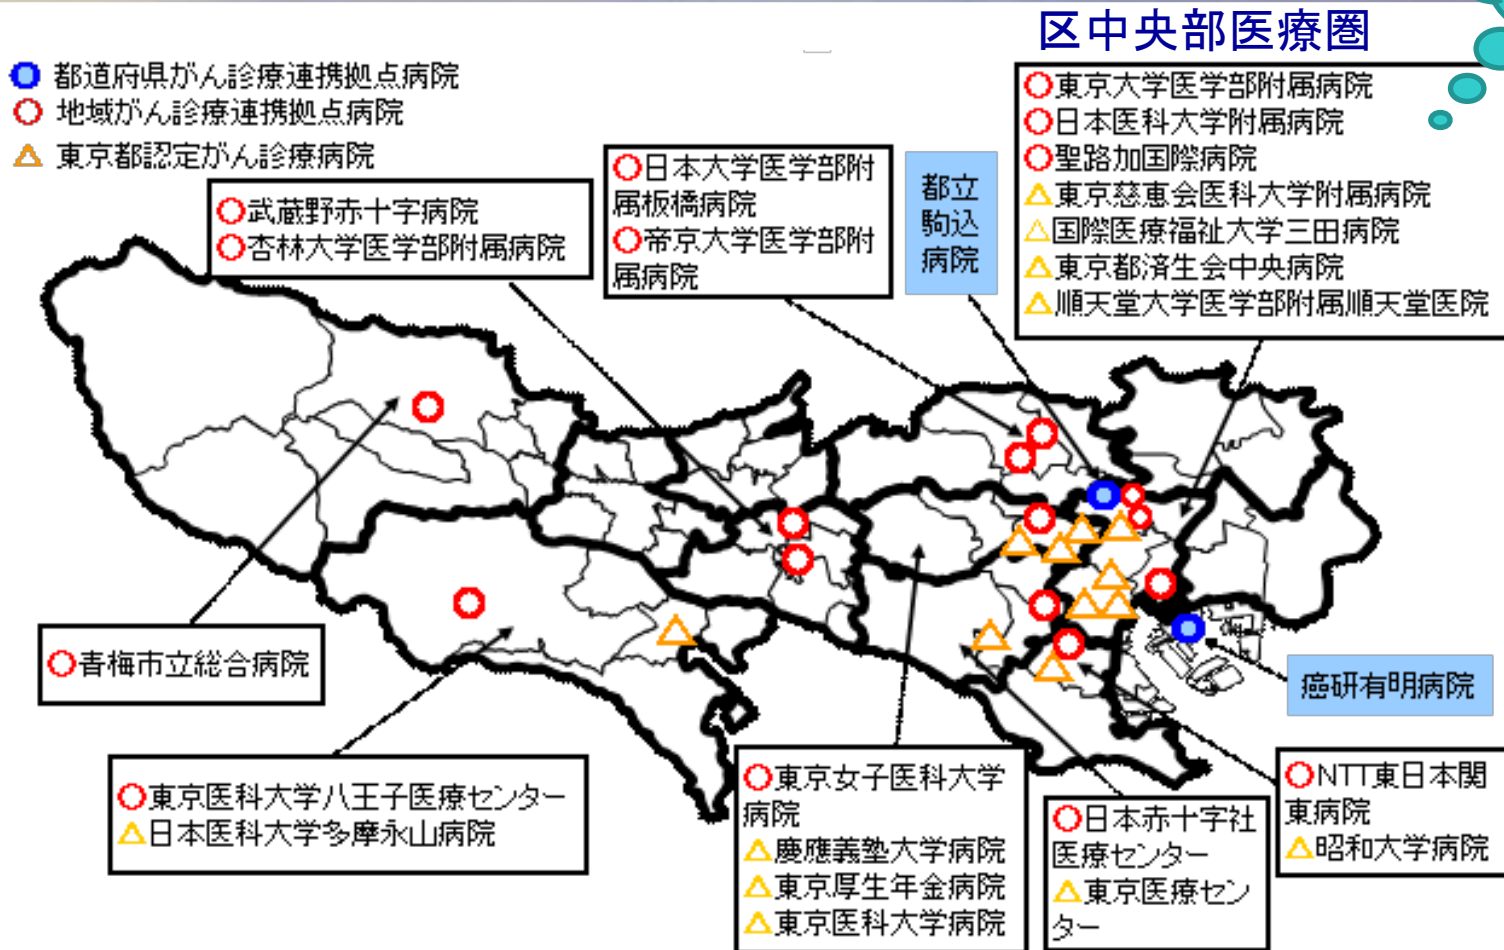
区中央部医療圏

都道府県がん診療連携拠点病院
地域がん診療連携拠点病院
東京都認定がん診療病院

東京大学医学部附属病院
日本医科大学附属病院
聖路加国際病院
東京慈恵会医科大学附属病院
国際医療福祉大学三田病院
東京都済生会中央病院
順天堂大学医学部附属順天堂医院

日本大学医学部附属板橋病院
帝京大学医学部附属病院

都立駒込病院

武蔵野赤十字病院
杏林大学医学部附属病院

青梅市立総合病院

癌研有明病院

東京医科大学八王子医療センター
日本医科大学多摩永山病院

東京女子医科大学病院
慶應義塾大学病院
東京厚生年金病院
東京医科大学病院

日本赤十字社医療センター
東京医療センター

NTT東日本関東病院
昭和大学病院